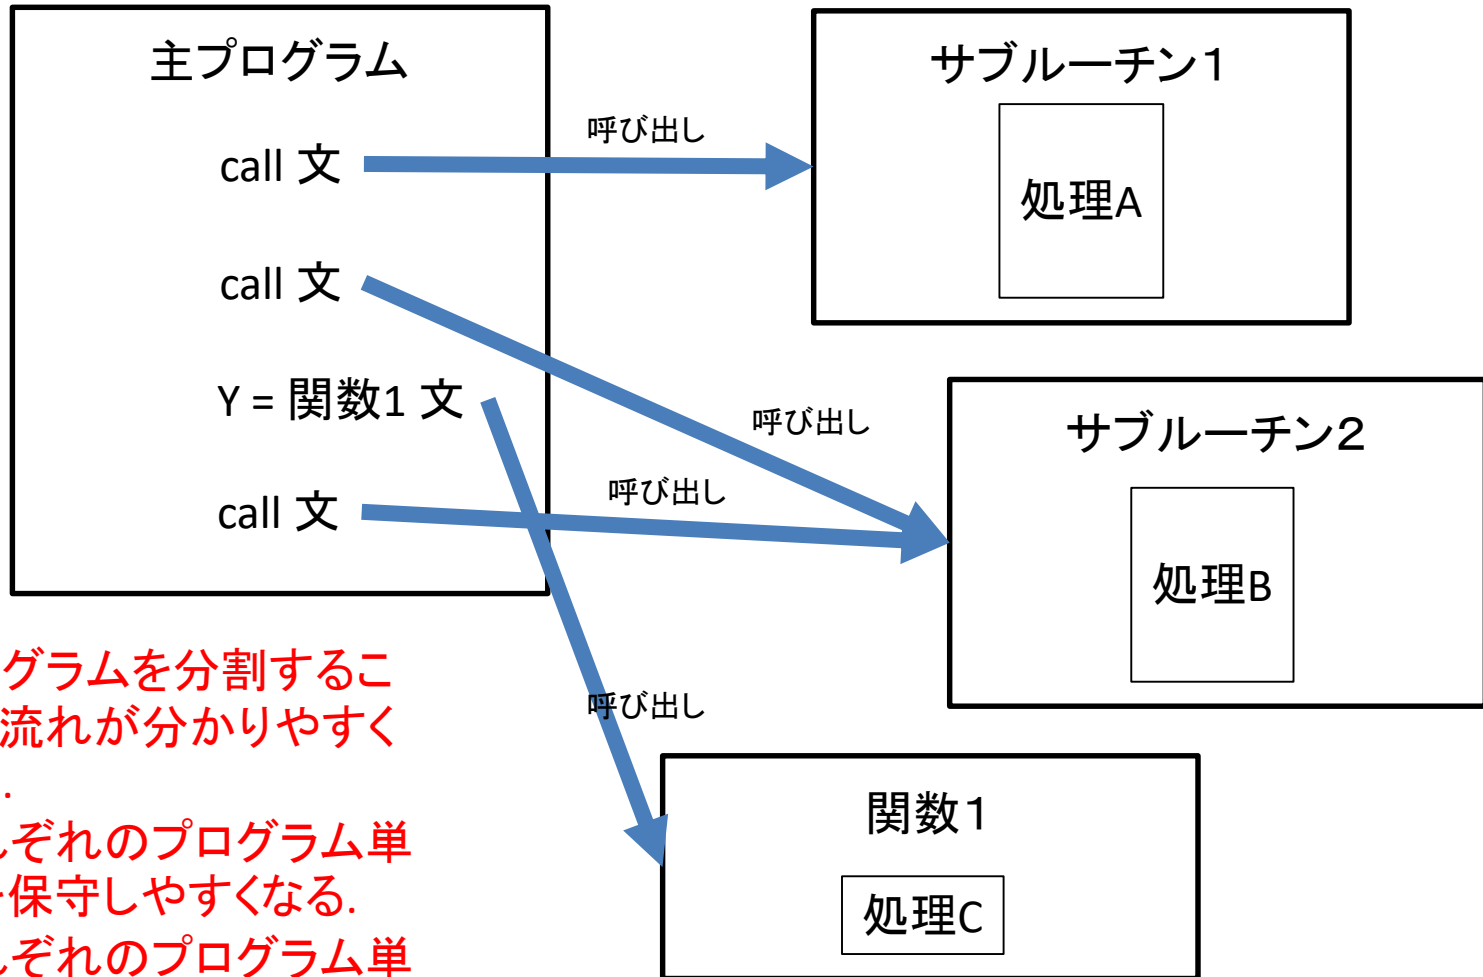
主プログラム

call 文

call 文

Y = 関数1 文

call 文

呼び出し

呼び出し

呼び出し

呼び出し

サブルーチン1

処理A

サブルーチン2

処理B

関数1

処理C

グラムを分割するこ
流れが分かりやすく
.
れぞれのプログラム単
保守しやすくなる.
れぞれのプログラム単